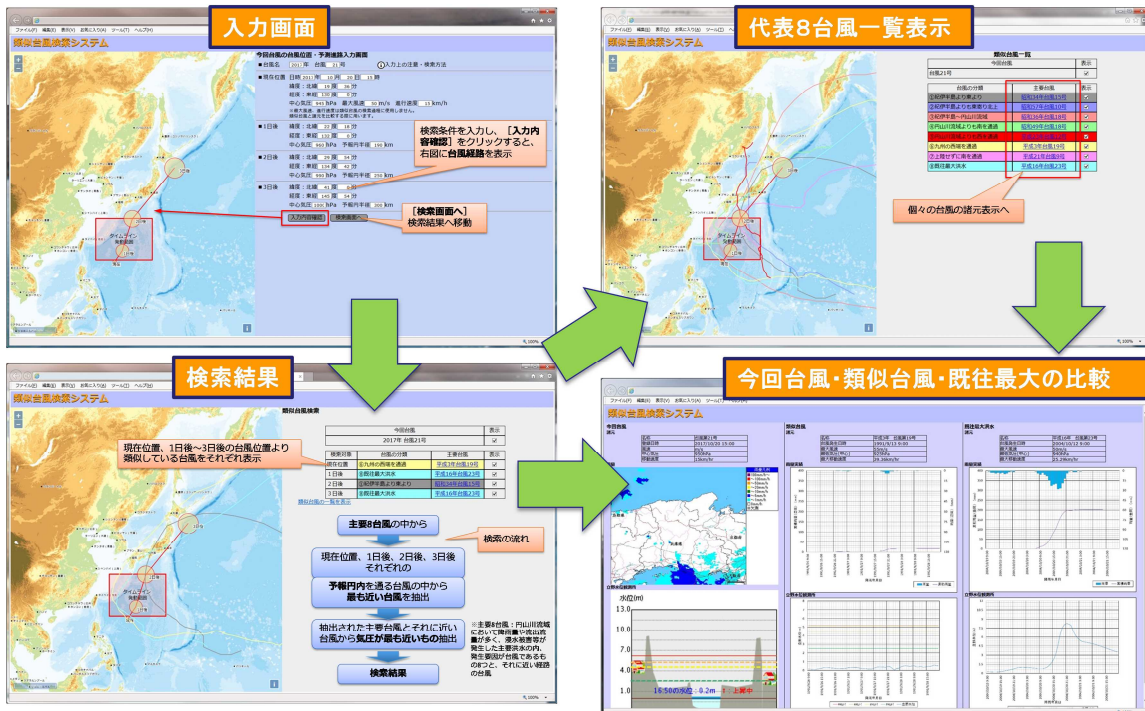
入力画面

ファイル(F) 編集(E) 表示(V) お気に入り(A) ツール(T) ヘルプ(H)

類似台風検索システム

今回台風の台風位置・予測進路入力画面

台風名 2017 年 台風 21 号 入力上の注意・検索方法

現在位置 日時 2017 年 10 月 20 日 15 時
緯度：北緯 19 度 36 分
経度：東経 130 度 0 分
中心気圧 945 hPa 最大風速 50 m/s 進行速度 15 km/h

1日後 緯度：北緯 22 度 18 分
経度：東経 132 度 0 分
中心気圧 960 hPa 予報円半径 190 km

2日後 緯度：北緯 26 度 54 分
経度：東経 134 度 42 分
中心気圧 990 hPa 予報円半径 250 km

3日後 緯度：北緯 41 度 6 分
経度：東経 140 度 54 分
中心気圧 hPa 予報円半径 300 km

入力内容確認 検索画面へ

検索条件を入力し、【入力内容確認】をクリックすると、右図に台風経路を表示

［検索画面へ］
検索結果へ移動

タイムライン
発動範囲

代表8台風一覧表示

類似台風一覧

| 今回台風 | 表示 |
|---|---|
| 台風21号 | ☑ |

| 台風の分類 | 主要台風 | 表示 |
|---|---|---|
| ①紀伊半島より東より | 昭和34年台風15号 | ☑ |
| ②紀伊半島より東寄り北上 | 昭和57年台風10号 | ☑ |
| ③紀伊半島～円山川流域 | 昭和36年台風18号 | ☑ |
| ④円山川流域よりも西を通過 | 昭和40年台風23号 | ☑ |
| | | ☑ |
| ⑥九州の西端を通過 | 平成3年台風19号 | ☑ |
| ⑦上陸せずに南を通過 | 平成21年台風9号 | ☑ |
| ⑧既往最大洪水 | 平成16年台風23号 | ☑ |

個々の台風の諸元表示へ

検索結果

類似台風検索

| 今回台風 | 表示 |
|---|---|
| 2017年 台風21号 | ☑ |

| 検索対象 | 台風の分類 | 主要台風 | 表示 |
|---|---|---|---|
| 現在位置 | ⑥九州の西端を通過 | 平成3年台風19号 | ☑ |
| 1日後 | ⑧既往最大洪水 | 平成16年台風23号 | ☑ |
| 2日後 | ①紀伊半島より東より | 昭和34年台風15号 | ☑ |
| 3日後 | ⑧既往最大洪水 | 平成16年台風23号 | ☑ |

現在位置、1日後～3日後の台風位置より類似している台風をそれぞれ表示

主要8台風の中から

現在位置、1日後、2日後、3日後それぞれの

予報円内を通る台風の中から最も近い台風を抽出

抽出された主要台風とそれに近い台風から気圧が最も低いもの抽出

検索結果

検索の流れ

※主要8台風：円山川流域において降雨量や流出量が多く、浸水被害等が発生した主要洪水の内、発生要因が台風であるもの8つと、それに近い経路の台風

今回台風・類似台風・既往最大の比較

類似台風検索システム

今回台風

類似台風

既往最大洪水

水位(m)
13.0
10.0
7.0
4.0
1.0

16:50の水位：0.2m ↑ 上昇中